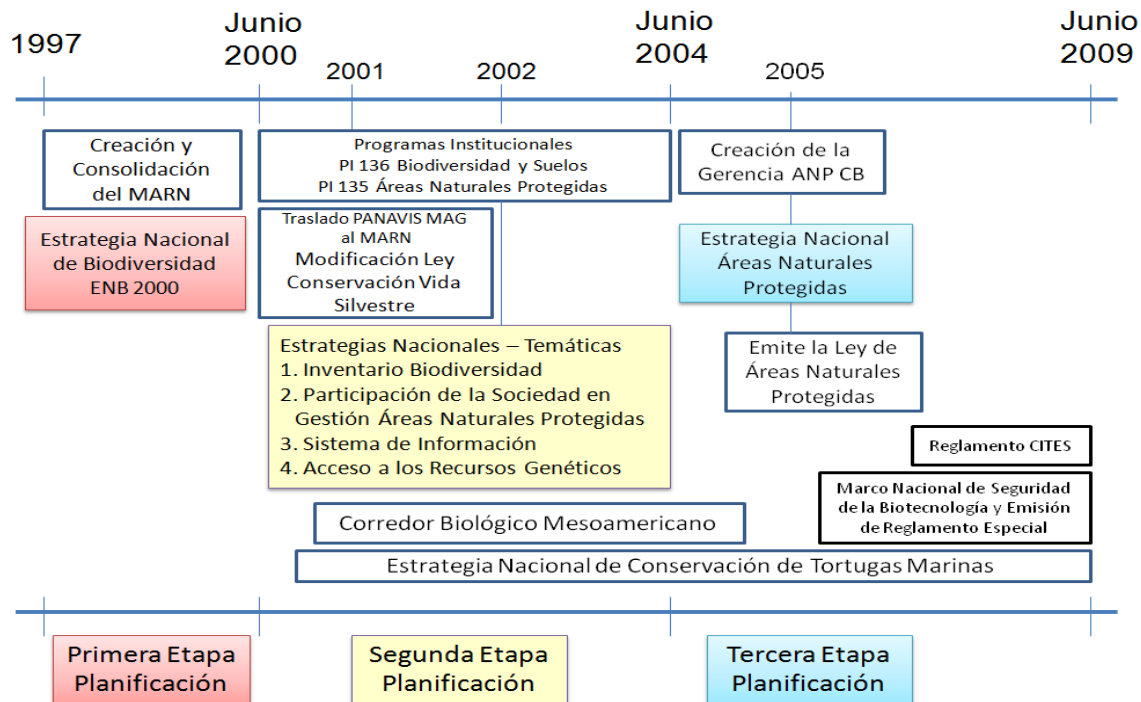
1997

Junio 2000

2001

2002

Junio 2004

2005

Junio 2009

Creación y Consolidación del MARN

Estrategia Nacional de Biodiversidad ENB 2000

Programas Institucionales
PI 136 Biodiversidad y Suelos
PI 135 Áreas Naturales Protegidas

Traslado PANAVIS MAG al MARN
Modificación Ley Conservación Vida Silvestre

Estrategias Nacionales – Temáticas
1. Inventario Biodiversidad
2. Participación de la Sociedad en Gestión Áreas Naturales Protegidas
3. Sistema de Información
4. Acceso a los Recursos Genéticos

Creación de la Gerencia ANP CB

Estrategia Nacional Áreas Naturales Protegidas

Emite la Ley de Áreas Naturales Protegidas

Reglamento CITES

Marco Nacional de Seguridad de la Biotecnología y Emisión de Reglamento Especial

Corredor Biológico Mesoamericano

Estrategia Nacional de Conservación de Tortugas Marinas

Primera Etapa Planificación

Segunda Etapa Planificación

Tercera Etapa Planificación